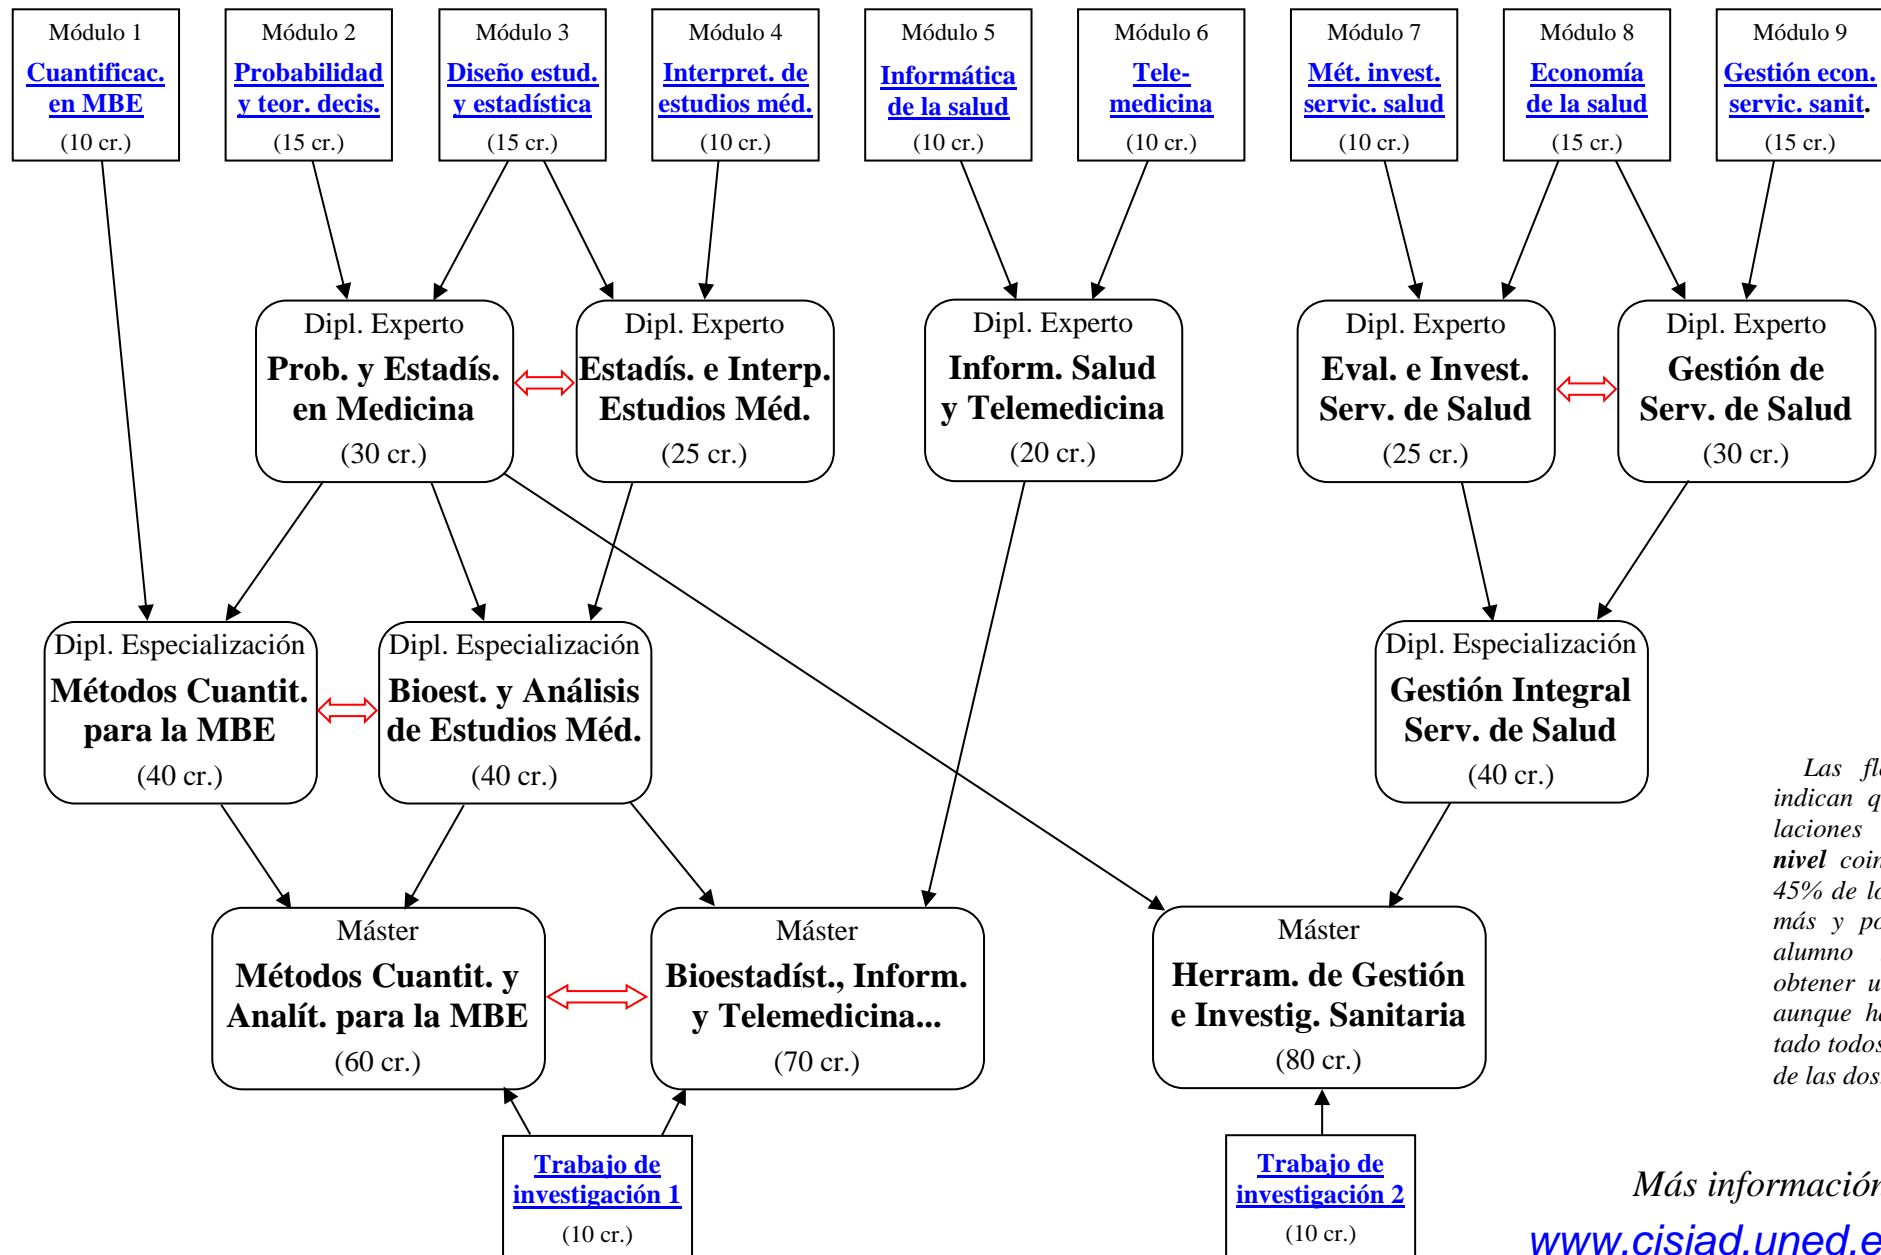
Módulo 1
Cuantificac. en MBE
(10 cr.)

Módulo 2
Probabilidad y teor. decis.
(15 cr.)

Módulo 3
Diseño estud. y estadística
(15 cr.)

Módulo 4
Interpret. de estudios méd.
(10 cr.)

Módulo 5
Informática de la salud
(10 cr.)

Módulo 6
Telemedicina
(10 cr.)

Módulo 7
Mét. invest. servic. salud
(10 cr.)

Módulo 8
Economía de la salud
(15 cr.)

Módulo 9
Gestión econ. servic. sanit.
(15 cr.)

Dipl. Experto
Prob. y Estadís. en Medicina
(30 cr.)

Dipl. Experto
Estadís. e Interp. Estudios Méd.
(25 cr.)

Dipl. Experto
Inform. Salud y Telemedicina
(20 cr.)

Dipl. Experto
Eval. e Invest. Serv. de Salud
(25 cr.)

Dipl. Experto
Gestión de Serv. de Salud
(30 cr.)

Dipl. Especialización
Métodos Cuantit. para la MBE
(40 cr.)

Dipl. Especialización
Bioest. y Análisis de Estudios Méd.
(40 cr.)

Dipl. Especialización
Gestión Integral Serv. de Salud
(40 cr.)

Las fl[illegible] indican q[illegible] laciones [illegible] nivel coin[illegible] 45% de l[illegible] más y p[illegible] alumno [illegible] obtener u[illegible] aunque h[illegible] tado todos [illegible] de las dos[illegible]

Máster
Métodos Cuantit. y Analít. para la MBE
(60 cr.)

Máster
Bioestadíst., Inform. y Telemedicina...
(70 cr.)

Máster
Herram. de Gestión e Investig. Sanitaria
(80 cr.)

Trabajo de investigación 1
(10 cr.)

Trabajo de investigación 2
(10 cr.)

Más informació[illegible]
www.cisiad.uned.e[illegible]